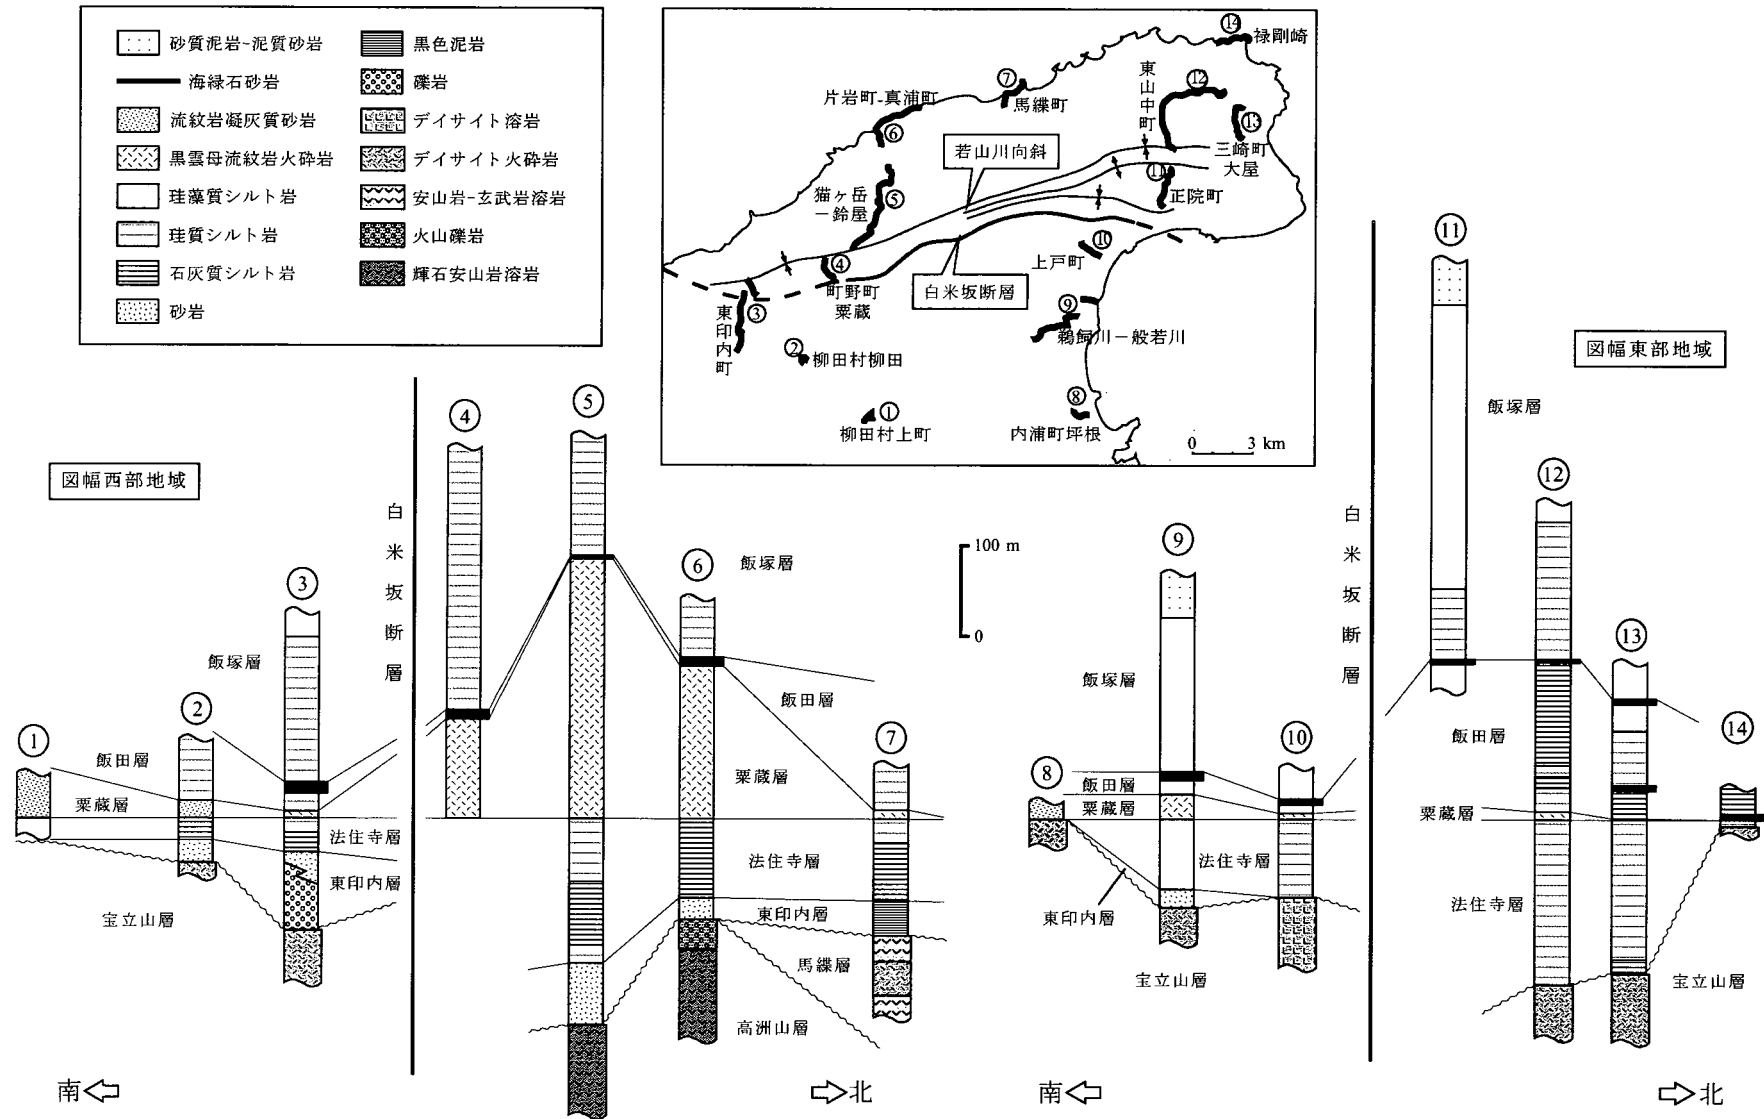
砂質泥岩-泥質砂岩
海緑石砂岩
流紋岩凝灰質砂岩
黒雲母流紋岩火砕岩
珪藻質シルト岩
珪質シルト岩
石灰質シルト岩
砂岩
黒色泥岩
礫岩
デイサイト溶岩
デイサイト火砕岩
安山岩-玄武岩溶岩
火山礫岩
輝石安山岩溶岩

⑭ 禄剛崎
⑦ 馬緤町
片岩町-真浦町 ⑥
東山中町 ⑫
⑬ 三崎町大屋
若山川向斜
猫ヶ岳-鈴屋 ⑤
⑪ 正院町
⑩ 上戸町
④ 町野町粟蔵
白米坂断層
東印内町 ③
⑨ 鵜飼川-般若川
② 柳田村柳田
⑧ 内浦町坪根
① 柳田村上町
0 3 km

図幅西部地域
図幅東部地域

① ② ③ ④ ⑤ ⑥ ⑦ ⑧ ⑨ ⑩ ⑪ ⑫ ⑬ ⑭

白米坂断層
白米坂断層

100 m
0

飯塚層
飯田層
粟蔵層
法住寺層
東印内層
宝立山層
馬緤層
高洲山層

飯塚層
飯田層
粟蔵層
法住寺層
東印内層
宝立山層

飯塚層
飯田層
粟蔵層
法住寺層
宝立山層

南⇦
⇨北
南⇦
⇨北